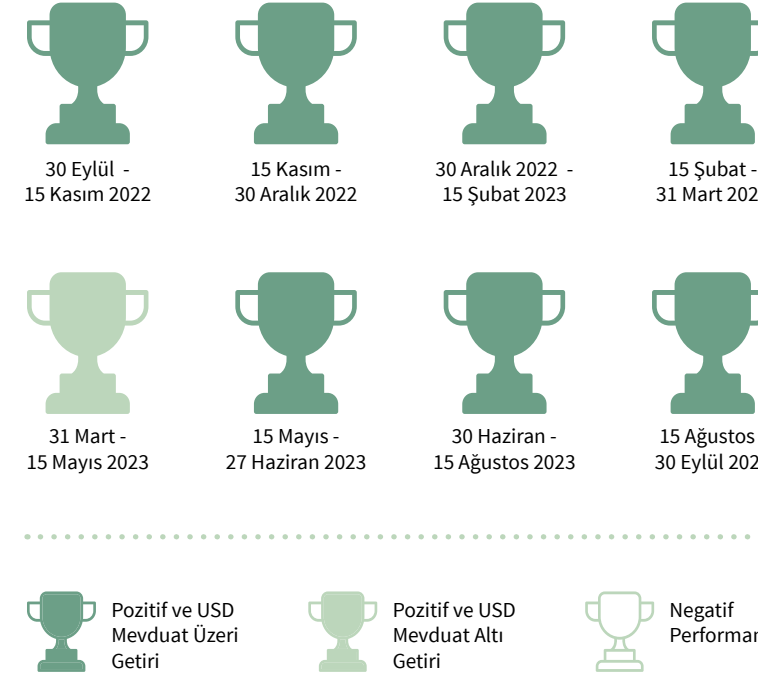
30 Eylül - 15 Kasım 2022

15 Kasım - 30 Aralık 2022

30 Aralık 2022 - 15 Şubat 2023

15 Şubat - 31 Mart 202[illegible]

31 Mart - 15 Mayıs 2023

15 Mayıs - 27 Haziran 2023

30 Haziran - 15 Ağustos 2023

15 Ağustos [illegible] 30 Eylül 202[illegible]

Pozitif ve USD Mevduat Üzeri Getiri

Pozitif ve USD Mevduat Altı Getiri

Negatif Performa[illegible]